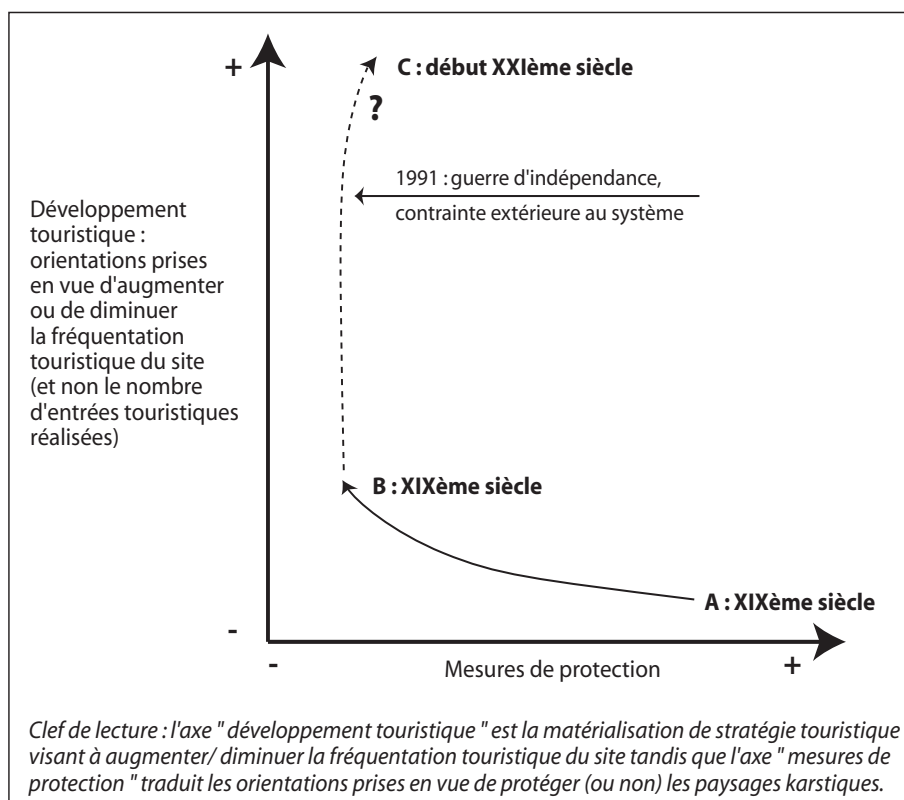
+

C : début XXIème siècle

?

1991 : guerre d'indépendance, contrainte extérieure au système

Développement touristique : orientations prises en vue d'augmenter ou de diminuer la fréquentation touristique du site (et non le nombre d'entrées touristiques réalisées)

B : XIXème siècle

A : XIXème siècle

-

-

Mesures de protection

+

Clef de lecture : l'axe " développement touristique " est la matérialisation de stratégie touristique visant à augmenter/ diminuer la fréquentation touristique du site tandis que l'axe " mesures de protection " traduit les orientations prises en vue de protéger (ou non) les paysages karstiques.